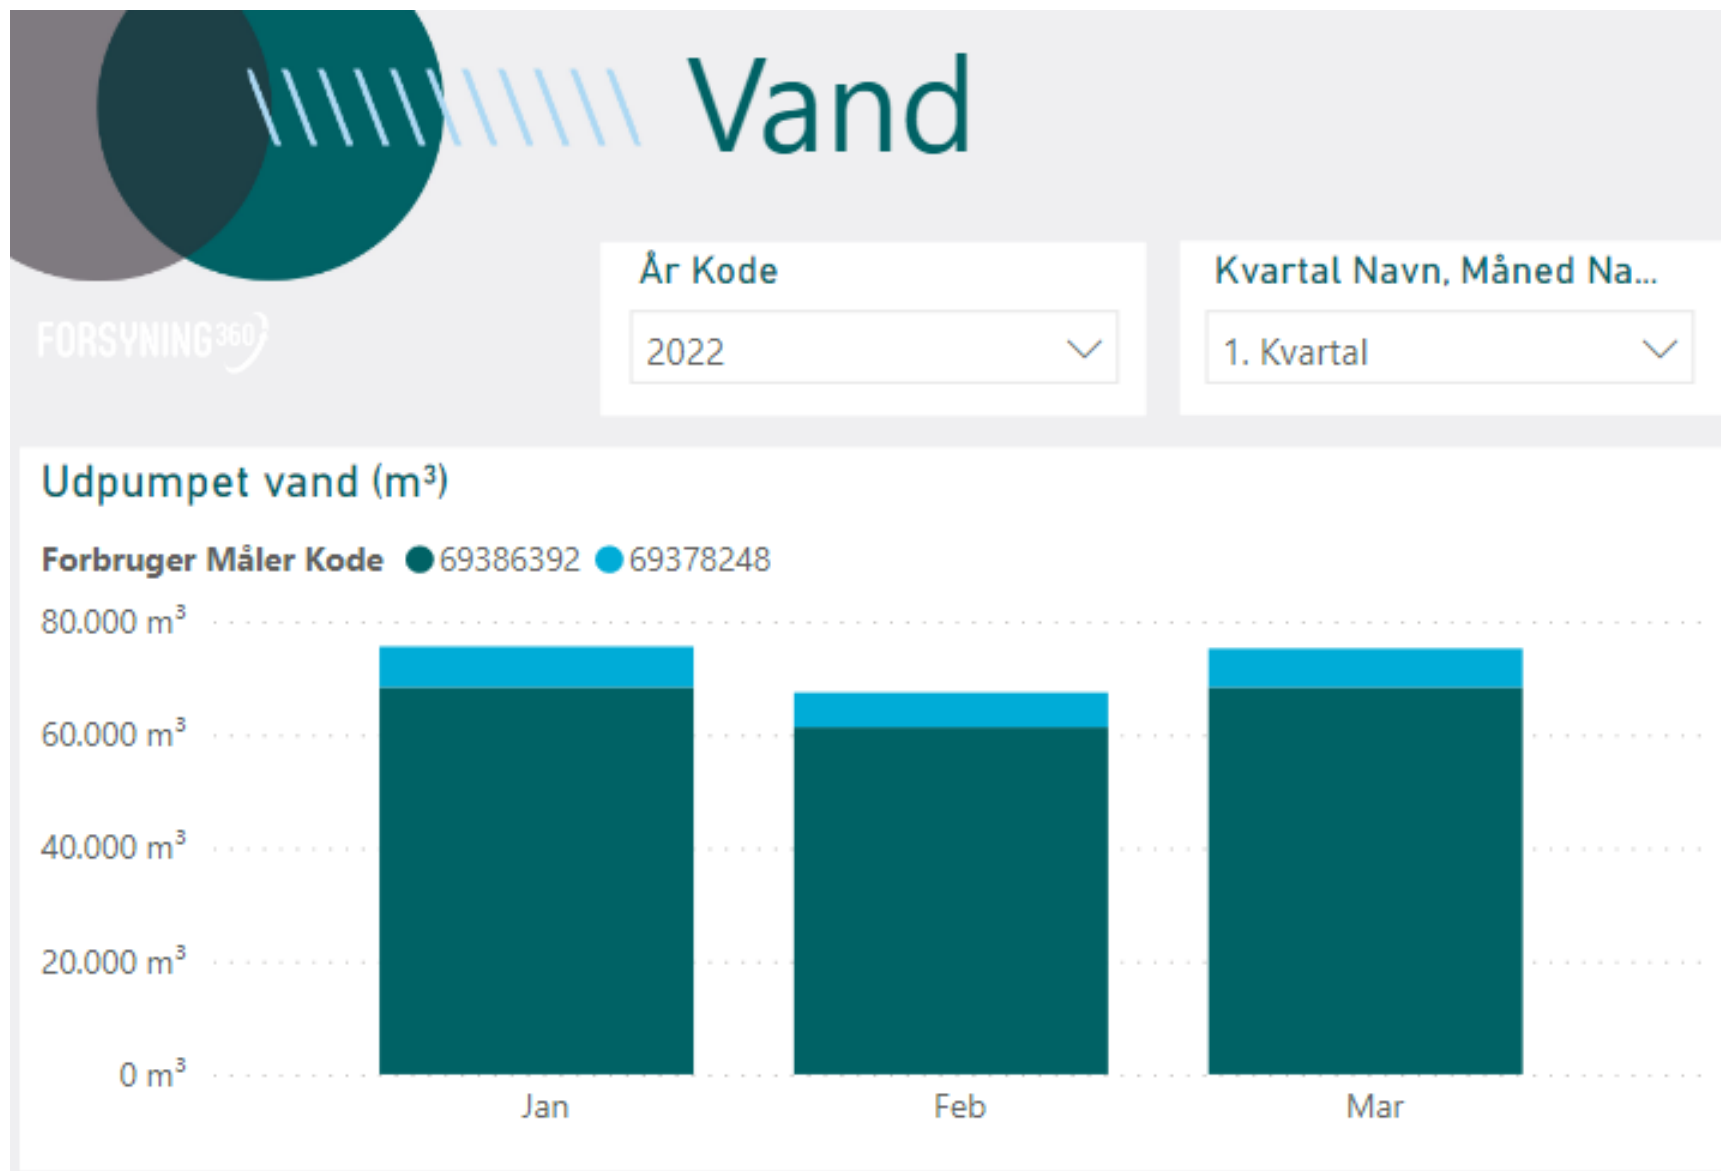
Vand

FORSYNING360

År Kode
2022

Kvartal Navn, Måned Na...
1. Kvartal

Udpumpet vand ($m^3$)

Forbruger Måler Kode 69386392 69378248

80.000 $m^3$
60.000 $m^3$
40.000 $m^3$
20.000 $m^3$
0 $m^3$

Jan
Feb
Mar